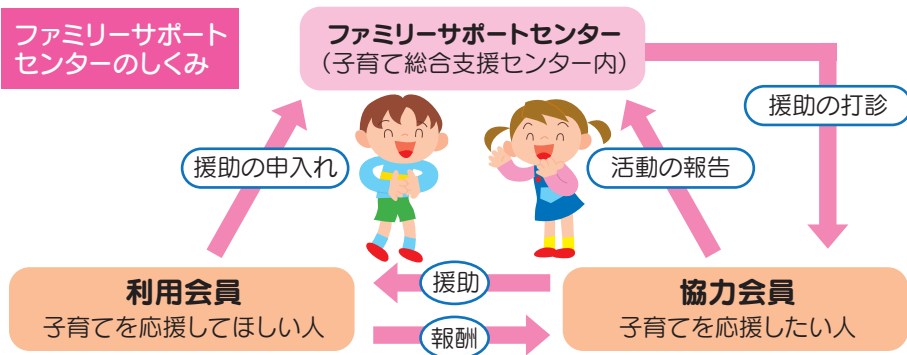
ファミリーサポートセンターのしくみ

ファミリーサポートセンター
（子育て総合支援センター内）

援助の打診

援助の申入れ

活動の報告

利用会員
子育てを応援してほしい人

援助

報酬

協力会員
子育てを応援したい人